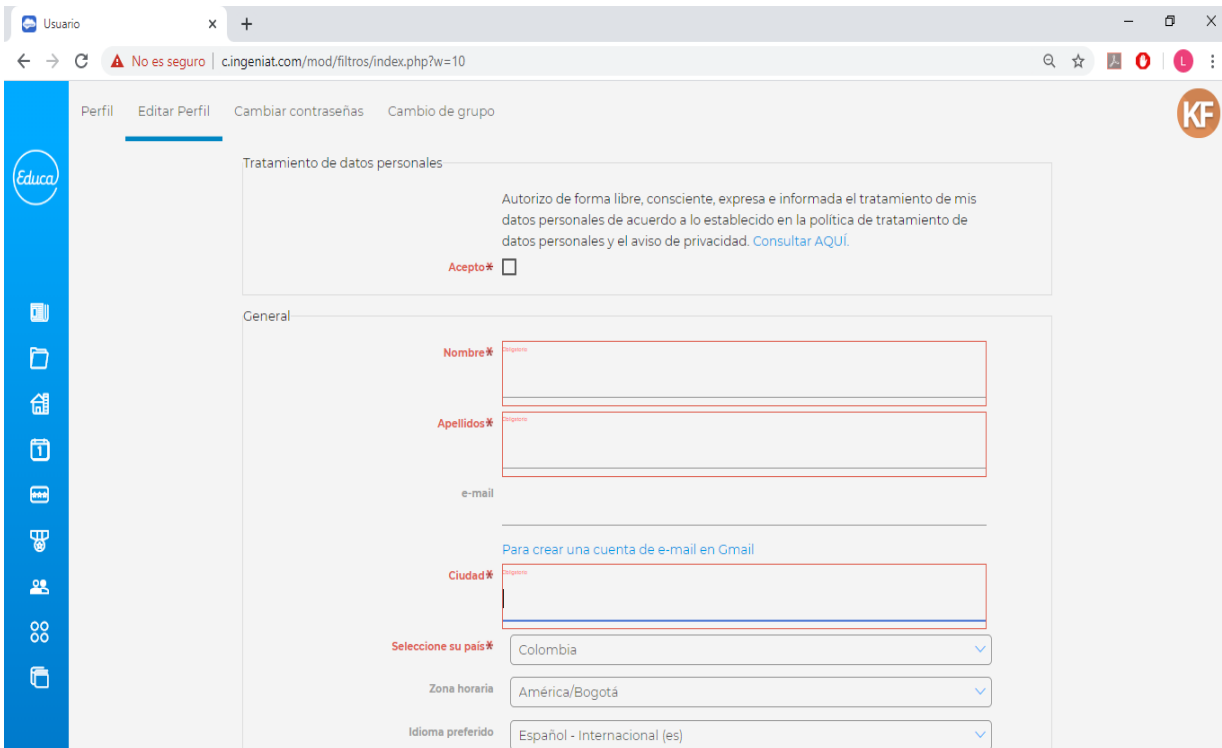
Usuario × +

No es seguro | c.ingeniat.com/mod/filtros/index.php?w=10

L

Educa

Perfil Editar Perfil Cambiar contraseñas Cambio de grupo

KF

Tratamiento de datos personales

Autorizo de forma libre, consciente, expresa e informada el tratamiento de mis datos personales de acuerdo a lo establecido en la política de tratamiento de datos personales y el aviso de privacidad. Consultar AQUÍ.

Acepto*

General

Nombre* Obligatorio

Apellidos* Obligatorio

e-mail

Para crear una cuenta de e-mail en Gmail

Ciudad* Obligatorio

Seleccione su país* Colombia

Zona horaria América/Bogotá

Idioma preferido Español - Internacional (es)